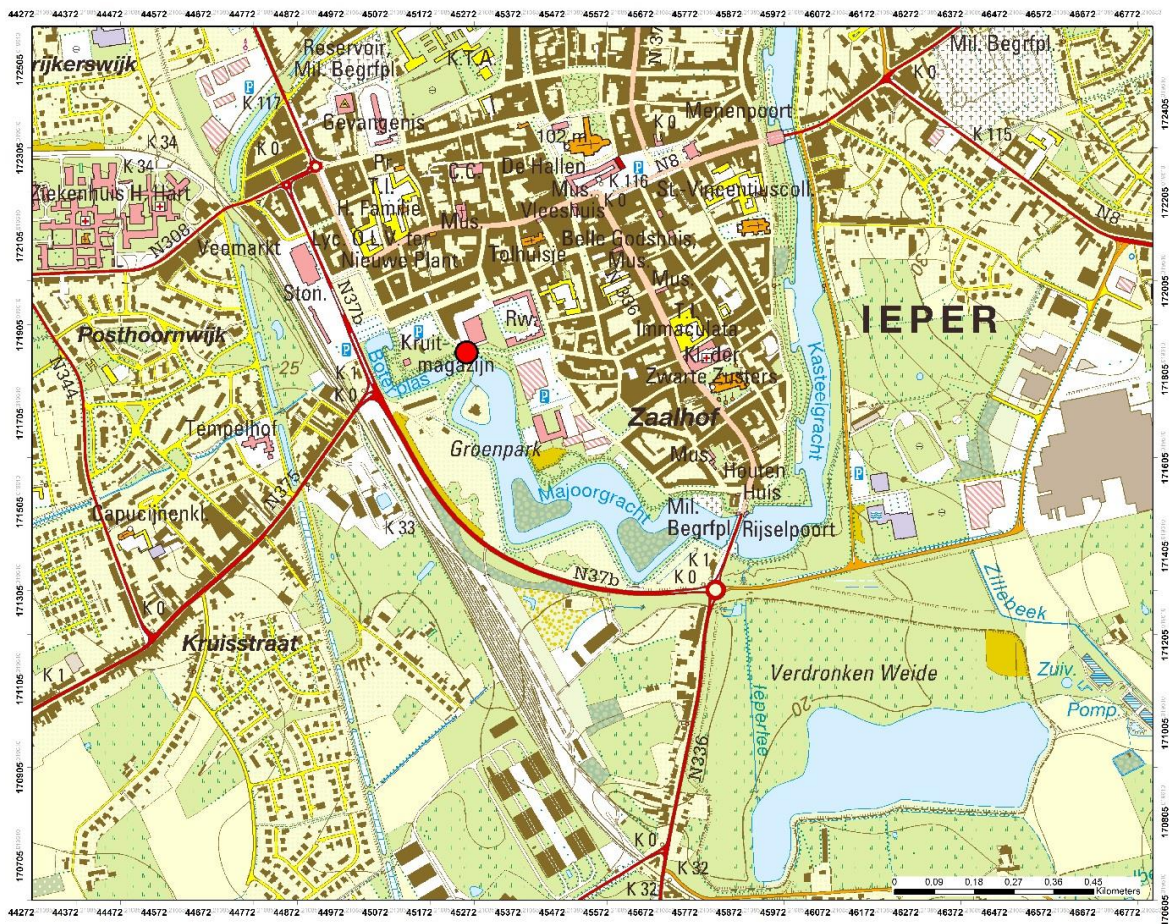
44272 44372 44472 44572 44672 44772 44872 44972 45072 45172 45272 45372 45472 45572 45672 45772 45872 45972 46072 46172 46272 46372 46472 46572 46672 46772

172505 172405 172305 172205 172105 172005 171905 171805 171705 171605 171505 171405 171305 171205 171105 171005 170905 170805 170705

rijkerswijk
Reservoir Mil. Begrfpl.
K.T.A.
N37
Mil. Begrfpl.
K 0
K 117
Gevangenis
Menenpoort
K 34
K 0
102 m
K 0
K 115
K 34
Pr.
C.C.
De Hallen
N8
Ziekenhuis H. Hart
T.I.
Mus.
K 116
St-Vincentiuscoll.
H. Familie
K 0
Vleeshuis
N8
N308
Mus.
Veemarkt
Lyc. O.L.V. ter Nieuwe Plant
Belle Godshuis
Tolhuisje
Mus.
30
Ston.
N37b
N336
Mus.
T.I.
Rw.
Immaculata
IEPER
Posthoornwijk
Kruitmagazijn
Kinder.
N344
25
Bolleplas
Kasteelgracht
K 1
Zwarte Zusters
K 0
Zaalhof
Tempelhof
Groenpark
Mus.
Houten Huis
N375
Majoorgracht
Mil. Begrfpl.
Rijselpoort
Capucijnenkl.
K 33
K 1
N37b
K 0
K 0
Zillebeek
Kruisstraat
K 1
Verdronken Weide
Zuiv.
Ieperlee
20
Pomp.
N336
K 0
K 32
K 32
0 0.09 0.18 0.27 0.36 0.45 Kilometers